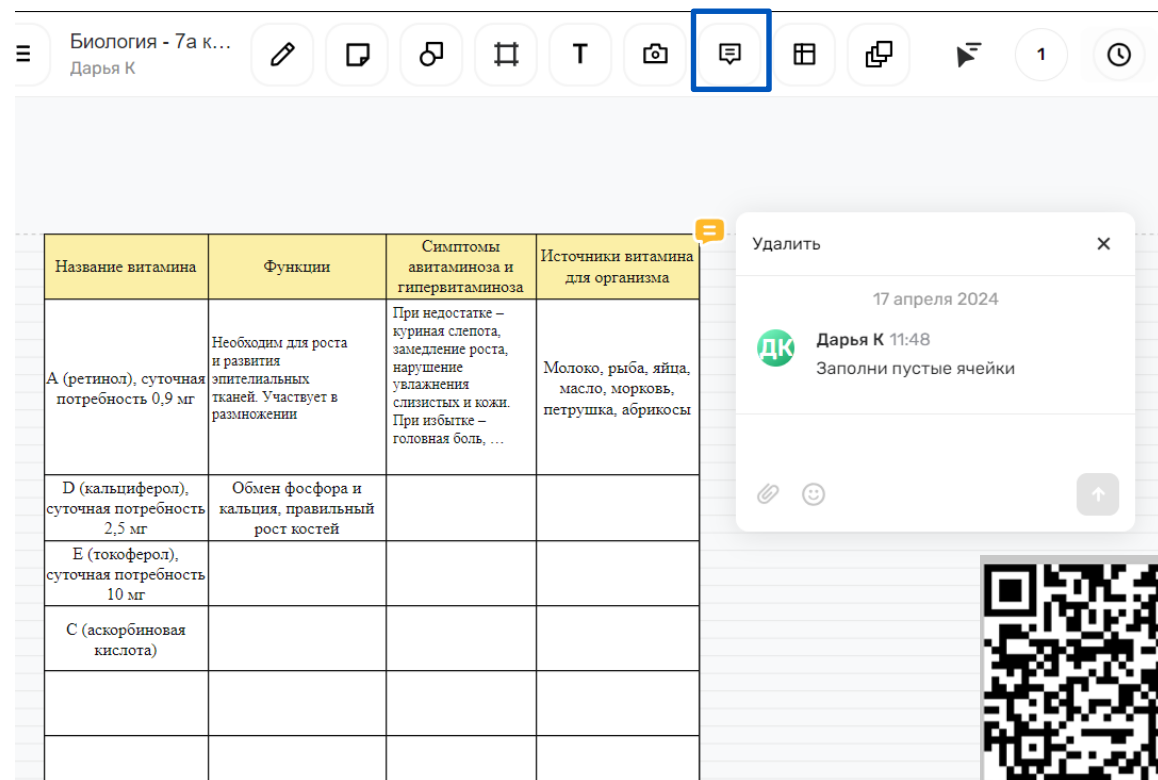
Биология - 7а к...
Дарья К

1

| Название витамина | Функции | Симптомы авитаминоза и гипервитаминоза | Источники витамина для организма |
|---|---|---|---|
| А (ретинол), суточная потребность 0,9 мг | Необходим для роста и развития эпителиальных тканей. Участвует в размножении | При недостатке – куриная слепота, замедление роста, нарушение увлажнения слизистых и кожи. При избытке – головная боль, … | Молоко, рыба, яйца, масло, морковь, петрушка, абрикосы |
| D (кальциферол), суточная потребность 2,5 мг | Обмен фосфора и кальция, правильный рост костей | | |
| Е (токоферол), суточная потребность 10 мг | | | |
| С (аскорбиновая кислота) | | | |
| | | | |
| | | | |

Удалить
17 апреля 2024
ДК
Дарья К 11:48
Заполни пустые ячейки